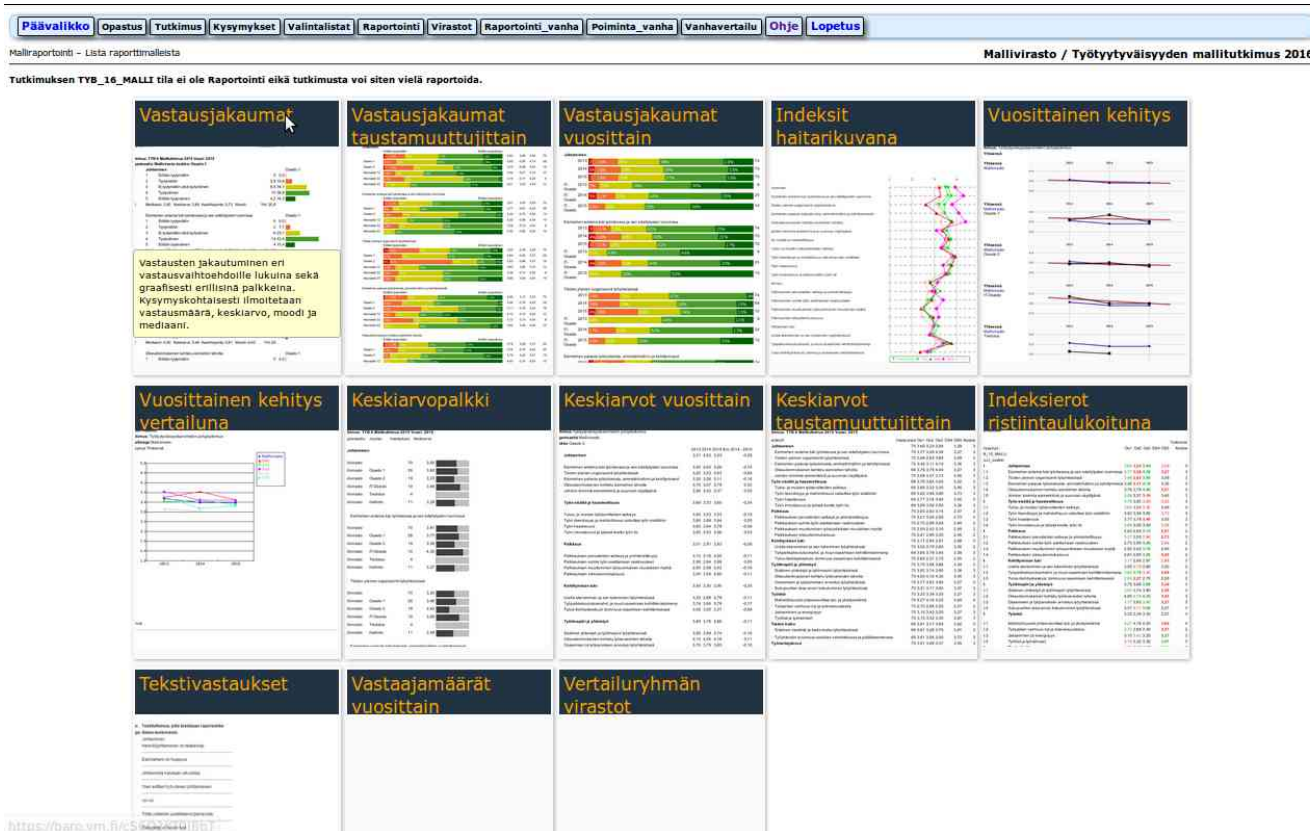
Päävalikko | Opastus | Tutkimus | Kysymykset | Valintalistat | Raportointi | Virastot | Raportointi_vanha | Poiminta_vanha | Vanhavertailu | Ohje | Lopetus

Malliraportointi - Lista raporttimalleista

Mallivirasto / Työtyytyväisyyden mallitutkimus 2016

Tutkimuksen TYB_16_MALLI tila ei ole Raportointi eikä tutkimusta voi siten vielä raportoida.

Vastausjakaumat

Vastausten jakautuminen eri vastausvaihtoehdoille lukuina sekä graafisesti erillisinä palkkeina. Kysymyskohtaisesti ilmoitetaan vastausmäärä, keskiarvo, moodi ja mediaani.

Vastausjakaumat taustamuuttujittain

Vastausjakaumat vuosittain

Indeksit haitarikuvana

Vuosittainen kehitys

Vuosittainen kehitys vertailuna

Keskiarvopalkki

Keskiarvot vuosittain

Keskiarvot taustamuuttujittain

Indeksierot ristiintaulukoituna

Tekstivastaukset

Vastaajamäärät vuosittain

Vertailuryhmän virastot

https://baro.vm.fi/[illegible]